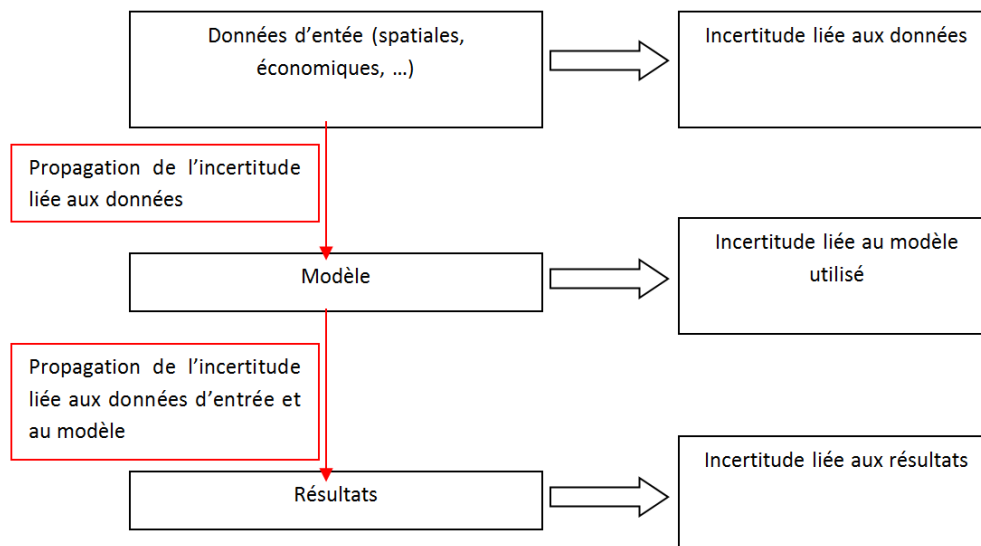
Données d'entée (spatiales, économiques, …)

Incertitude liée aux données

Propagation de l'incertitude liée aux données

Modèle

Incertitude liée au modèle utilisé

Propagation de l'incertitude liée aux données d'entrée et au modèle

Résultats

Incertitude liée aux résultats